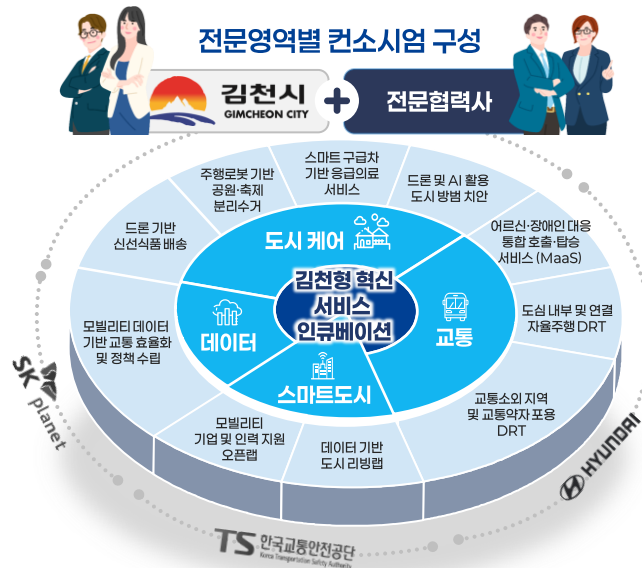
전문영역별 컨소시엄 구성

김천시
GIMCHEON CITY

전문협력사

스마트 구급차 기반 응급의료 서비스

드론 및 AI 활용 도시 방범 치안

어르신·장애인 대응 통합 호출·탑승 서비스 (MaaS)

도심 내부 및 연결 자율주행 DRT

교통소외 지역 및 교통약자 포용 DRT

데이터 기반 도시 리빙랩

모빌리티 기업 및 인력 지원 오픈랩

모빌리티 데이터 기반 교통 효율화 및 정책 수립

드론 기반 신선식품 배송

주행로봇 기반 공원·축제 분리수거

도시 케어

교통

스마트도시

데이터

김천형 혁신 서비스 인큐베이션

SK planet

HYUNDAI

TS 한국교통안전공단
Korea Transportation Safety Authority